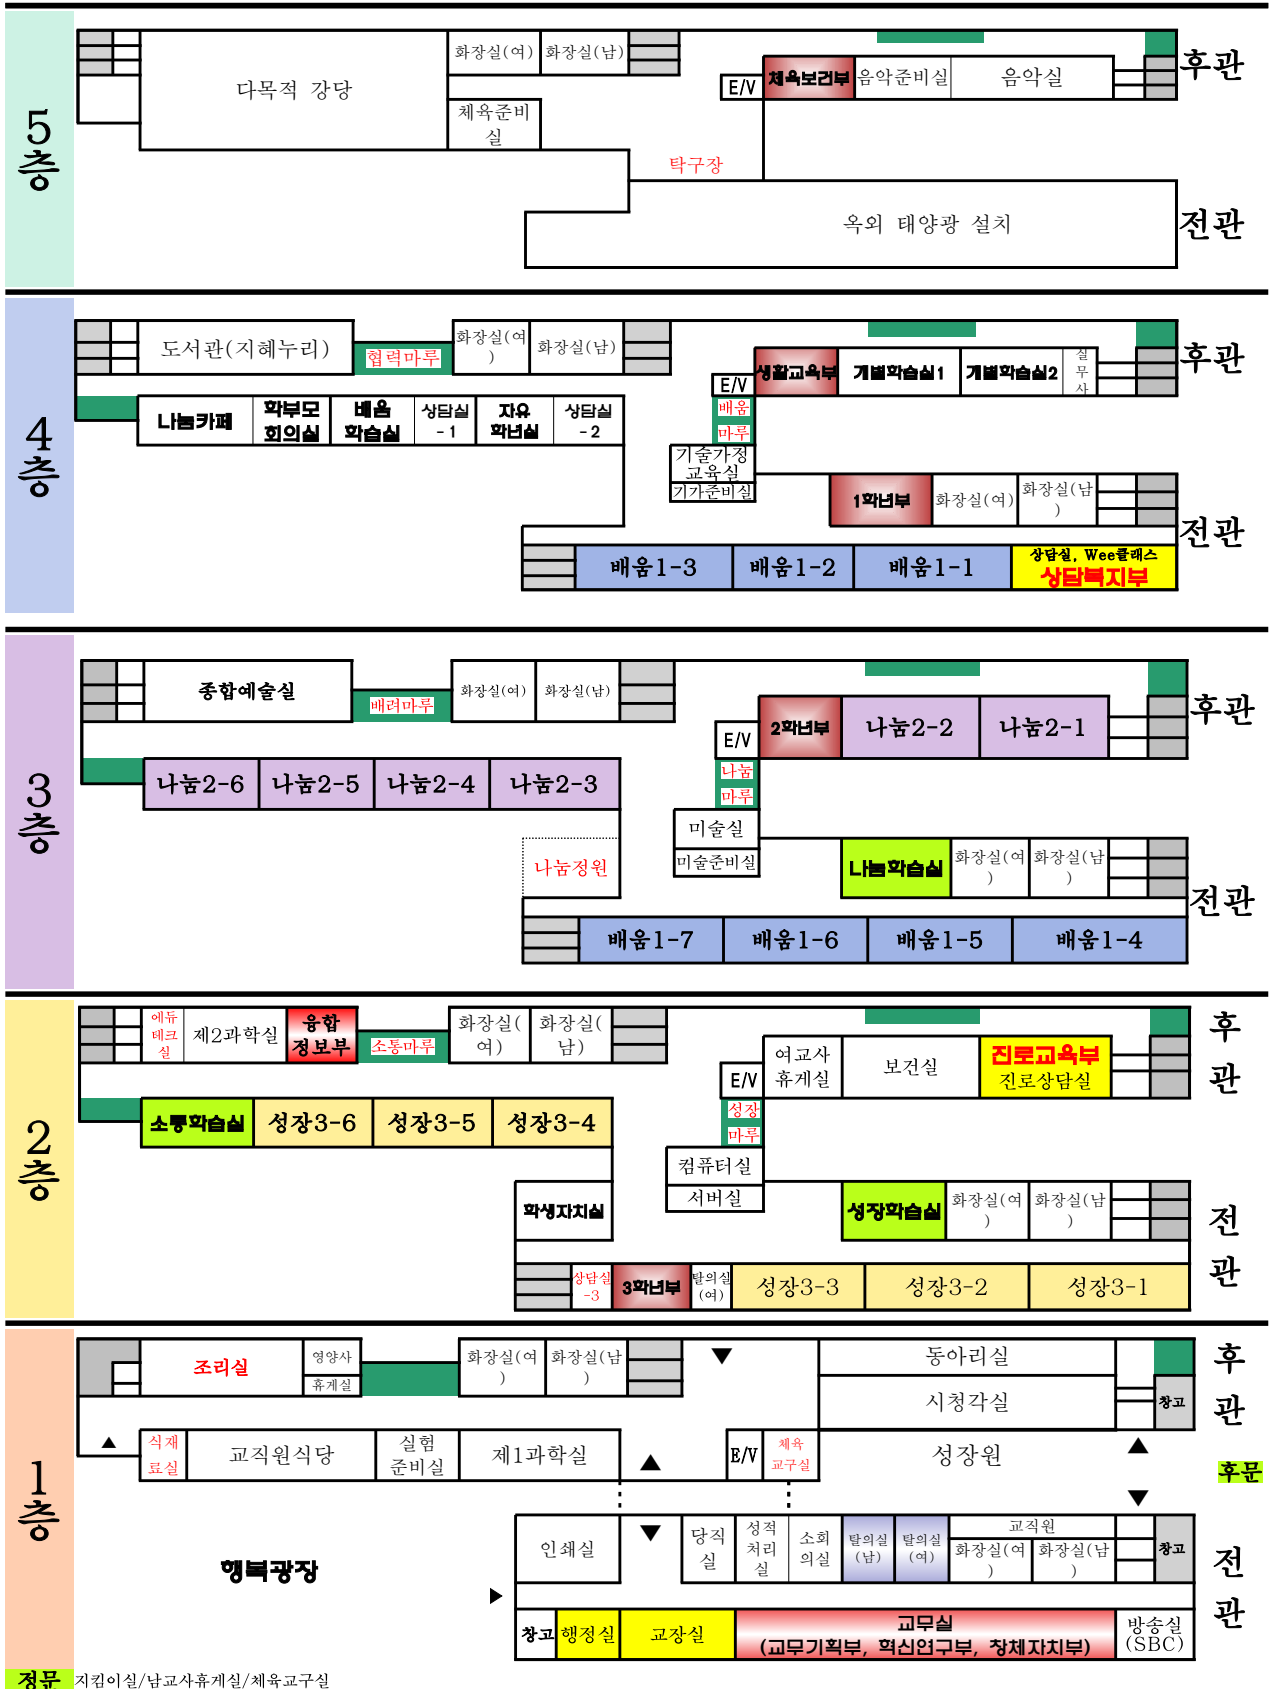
5층

다목적 강당
화장실(여)
화장실(남)
체육준비실
E/V
체육보건부
음악준비실
음악실
후관
탁구장
옥외 태양광 설치
전관

4층

도서관(지혜누리)
협력마루
화장실(여)
화장실(남)
E/V
생활교육부
개별학습실1
개별학습실2
실무사
후관
나눔카페
학부모 회의실
배움 학습실
상담실-1
자유 학년실
상담실-2
배움 마루
기술가정 교육실
기가준비실
1학년부
화장실(여)
화장실(남)
전관
배움1-3
배움1-2
배움1-1
상담실, Wee클래스
상담복지부

3층

종합예술실
배려마루
화장실(여)
화장실(남)
E/V
2학년부
나눔2-2
나눔2-1
후관
나눔2-6
나눔2-5
나눔2-4
나눔2-3
나눔 마루
미술실
미술준비실
나눔정원
나눔학습실
화장실(여)
화장실(남)
전관
배움1-7
배움1-6
배움1-5
배움1-4

2층

에듀테크실
제2과학실
융합 정보부
소통마루
화장실(여)
화장실(남)
E/V
여교사 휴게실
보건실
진로교육부
진로상담실
후관
소통학습실
성장3-6
성장3-5
성장3-4
성장 마루
컴퓨터실
서버실
학생자치실
성장학습실
화장실(여)
화장실(남)
전관
상담실-3
3학년부
탈의실(여)
성장3-3
성장3-2
성장3-1

1층

조리실
영양사
휴게실
화장실(여)
화장실(남)
동아리실
시청각실
창고
후관
식재료실
교직원식당
실험 준비실
제1과학실
E/V
체육 교구실
성장원
후문
인쇄실
당직실
성적 처리실
소회의실
탈의실(남)
탈의실(여)
교직원 화장실(여)
화장실(남)
창고
전관
행복광장
창고
행정실
교장실
교무실
(교무기획부, 혁신연구부, 창체자치부)
방송실(SBC)
정문
지킴이실/남교사휴게실/체육교구실